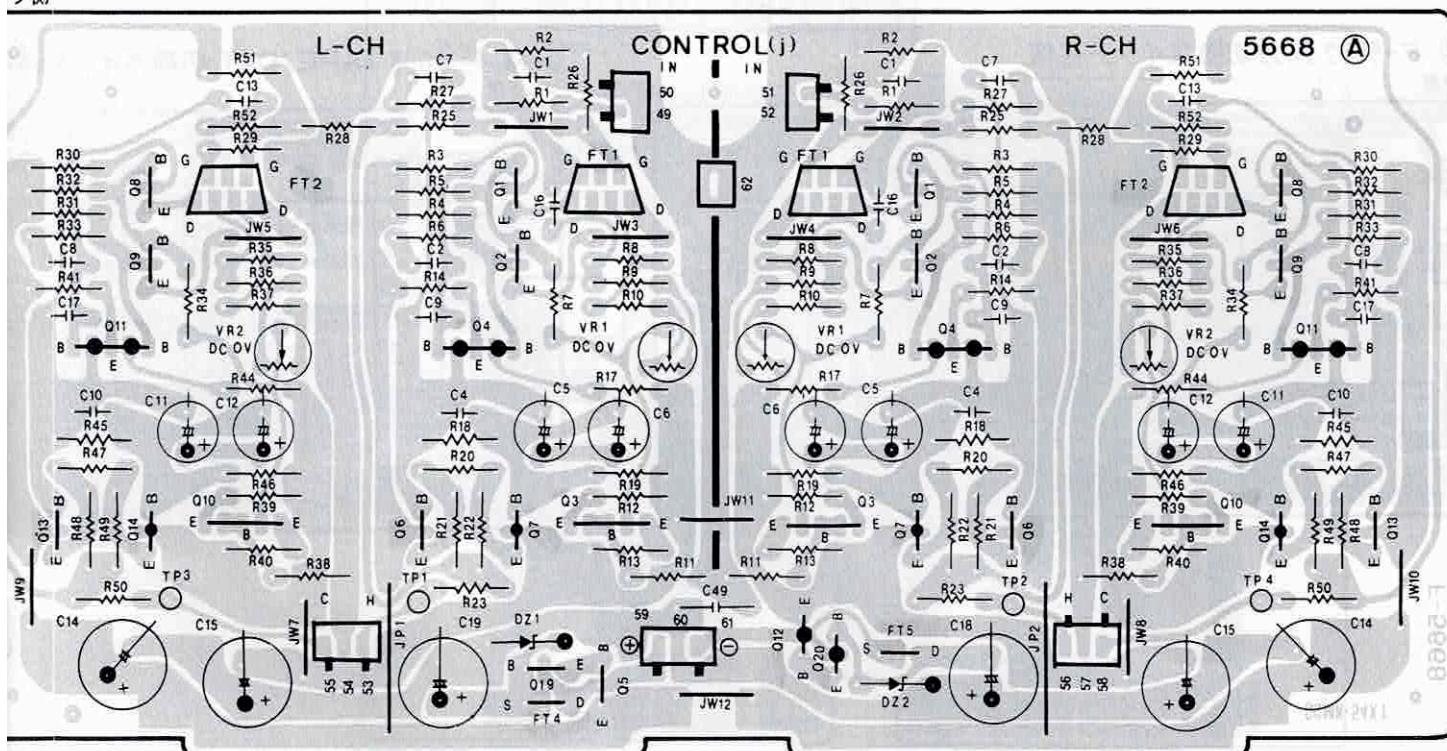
L-CH
CONTROL(j)
R-CH
5668 Ⓐ

R51 C13 R52 R29 C7 R27 R25 R28 R2 C1 R1 R26 JW1 IN 50 49 IN 51 52 JW2 R2 C1 R1 R26 C7 R27 R25 R28 R51 C13 R52 R29

R30 R32 R31 R33 C8 R41 C17 Q8 Q9 B E B E G G FT2 D D JW5 R35 R36 R37 R34

R3 R5 R4 R6 C2 R14 C9 Q1 Q2 C16 FT1 G G D D JW3 R8 R9 R10 R7 62

FT1 G G D D JW4 R8 R9 R10 R7 C16 Q1 Q2 R3 R5 R4 R6 C2 R14 C9

FT2 G G D D JW6 R35 R36 R37 R34 Q8 Q9 R30 R32 R31 R33 C8 R41 C17

Q11 B E B VR2 DC OV Q4 B E B VR1 DC OV VR1 DC OV Q4 B B VR2 DC OV Q11 B B

C10 R45 R47 C11 C12 R44 C4 R18 R20 C5 C6 R17 R6 C5 C4 R18 R20 R44 C12 C11 C10 R45 R47

R46 R39 Q10 E E B R40 R38 Q13 Q14 R48 R49 B E B E Q6 Q7 R21 R22 B E B E Q3 E E B R19 R12 R13 JW11 R19 R12 R13 Q3 E E B R22 R21 Q7 Q6 R46 R39 Q10 E E B R40 R38 Q14 R49 R48 Q13

JW9 R50 TP3 TP1 R23 R11 R11 R23 TP2 TP4 R50 JW10

C14 C15 JW7 C H 55 54 53 JP1 C19 DZ1 B E Q19 S D FT4 59 60 61 C49 Q5 JW12 Q12 Q20 E B B E FT5 S D DZ2 C18 JP2 H C JW8 56 57 58 C15 C14

5668
1-5668